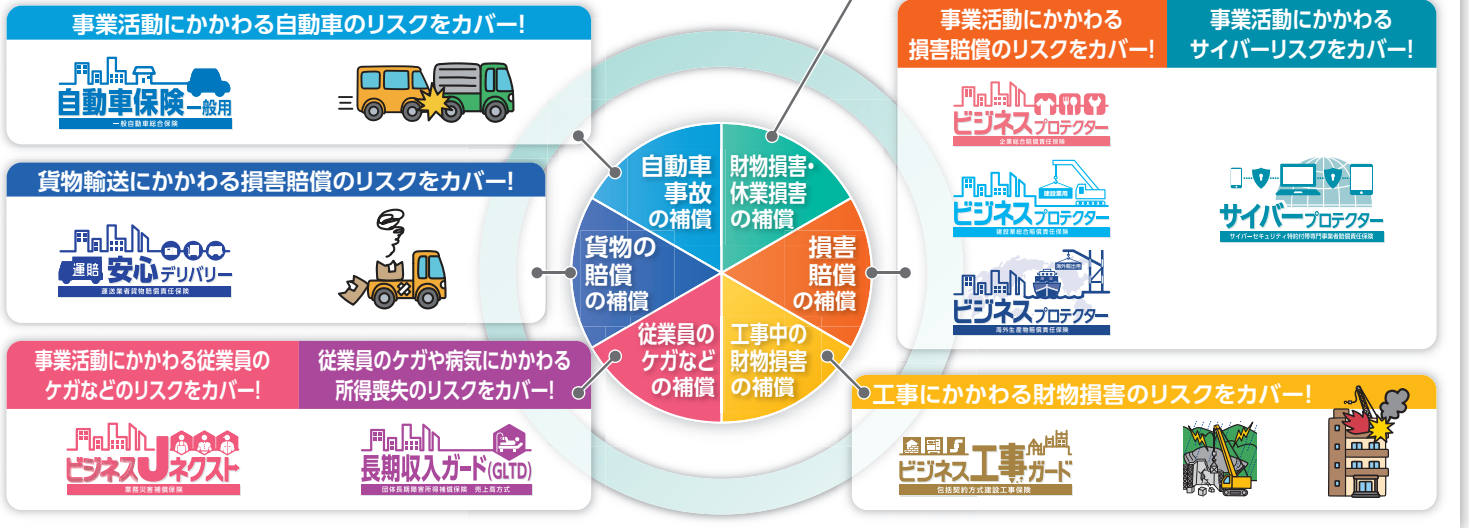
事業活動にかかわる自動車のリスクをカバー!

自動車保険一般用
一般自動車総合保険

貨物輸送にかかわる損害賠償のリスクをカバー!

運賠 安心デリバリー
運送業者貨物賠償責任保険

事業活動にかかわる従業員のケガなどのリスクをカバー!

ビジネスUネクスト
業務災害補償保険

従業員のケガや病気にかかわる所得喪失のリスクをカバー!

長期収入ガード(GLTD)
団体長期障害所得補償保険 売上高方式

自動車事故の補償

財物損害・休業損害の補償

損害賠償の補償

工事中の財物損害の補償

従業員のケガなどの補償

貨物の賠償の補償

事業活動にかかわる損害賠償のリスクをカバー!

ビジネスプロテクター
企業総合賠償責任保険

建設業用
ビジネスプロテクター
建設業総合賠償責任保険

海外進出用
ビジネスプロテクター
海外生産物賠償責任保険

事業活動にかかわるサイバーリスクをカバー!

サイバープロテクター
サイバーセキュリティ特約付帯専門事業者賠償責任保険

工事にかかわる財物損害のリスクをカバー!

ビジネス工事ガード
包括契約方式建設工事保険